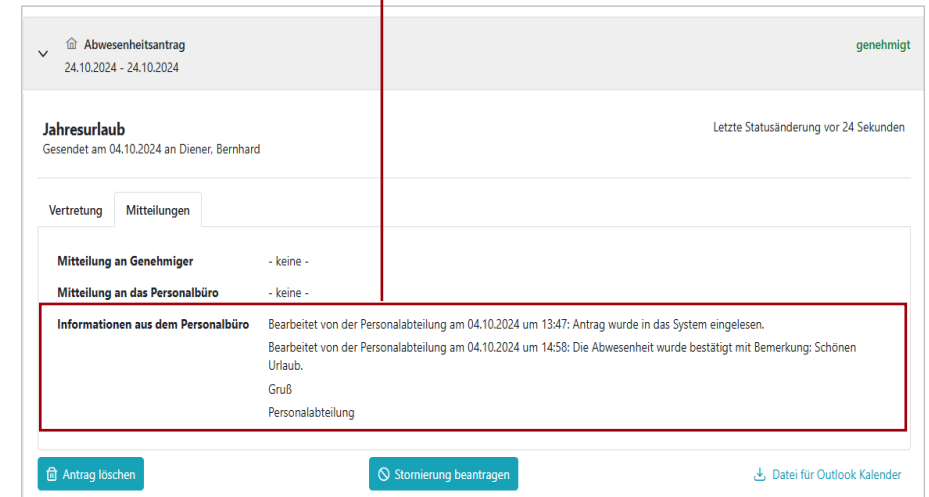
Abwesenheitsantrag
24.10.2024 - 24.10.2024

genehmigt

Jahresurlaub
Gesendet am 04.10.2024 an Diener, Bernhard

Letzte Statusänderung vor 24 Sekunden

Vertretung Mitteilungen

| Mitteilung an Genehmiger | - keine - |
|---|---|
| Mitteilung an das Personalbüro | - keine - |
| Informationen aus dem Personalbüro | Bearbeitet von der Personalabteilung am 04.10.2024 um 13:47: Antrag wurde in das System eingelesen. Bearbeitet von der Personalabteilung am 04.10.2024 um 14:58: Die Abwesenheit wurde bestätigt mit Bemerkung: Schönen Urlaub. Gruß Personalabteilung |

Antrag löschen

Stornierung beantragen

Datei für Outlook Kalender